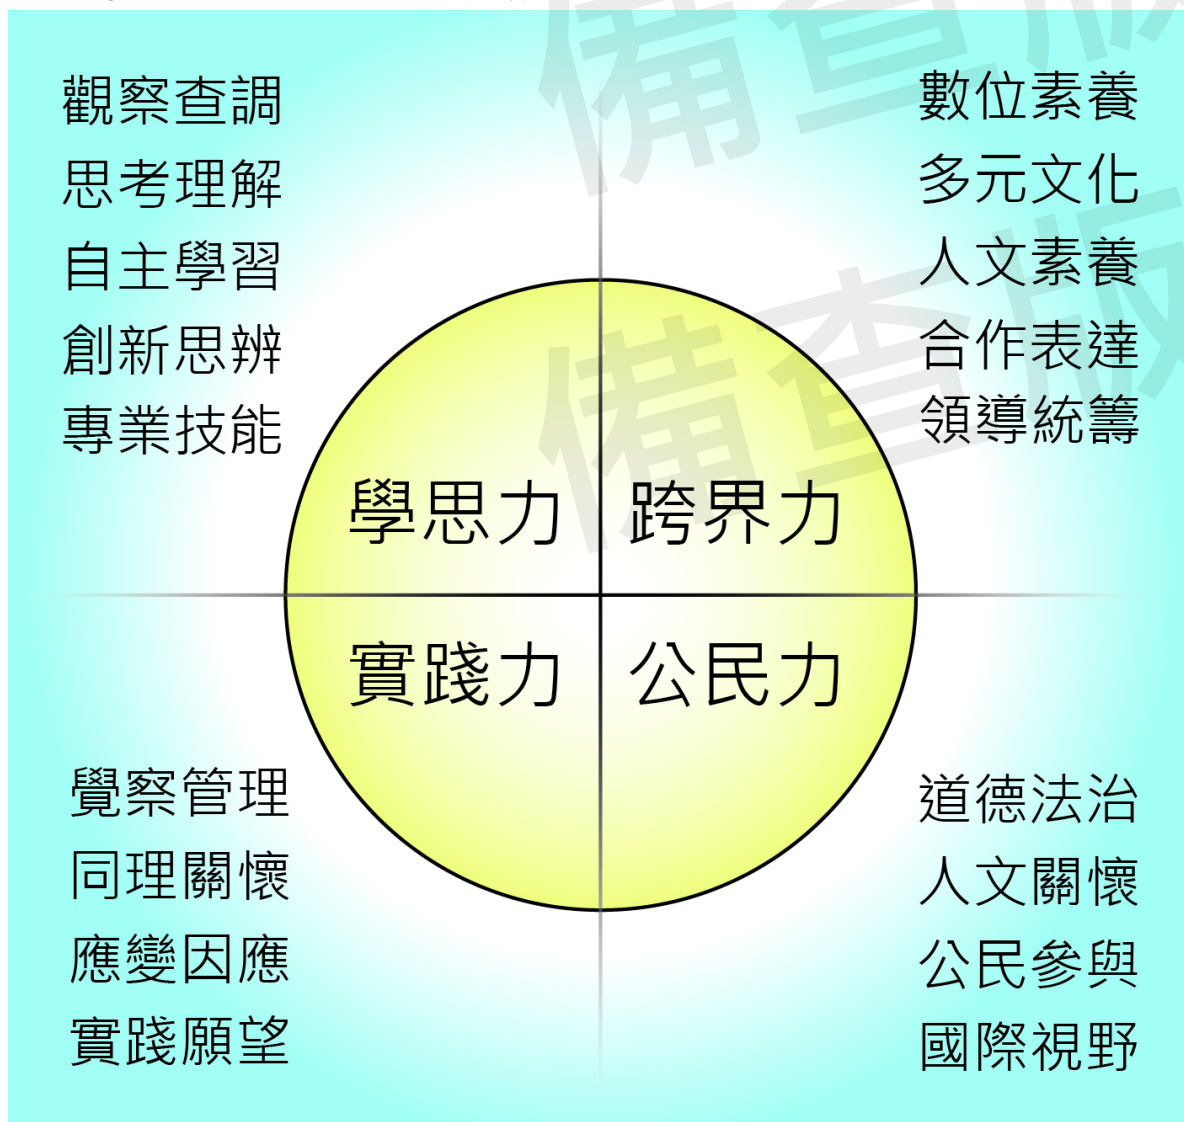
觀察查調
思考理解
自主學習
創新思辨
專業技能

數位素養
多元文化
人文素養
合作表達
領導統籌

學思力
跨界力
實踐力
公民力

覺察管理
同理關懷
應變因應
實踐願望

道德法治
人文關懷
公民參與
國際視野

備查版
備查版